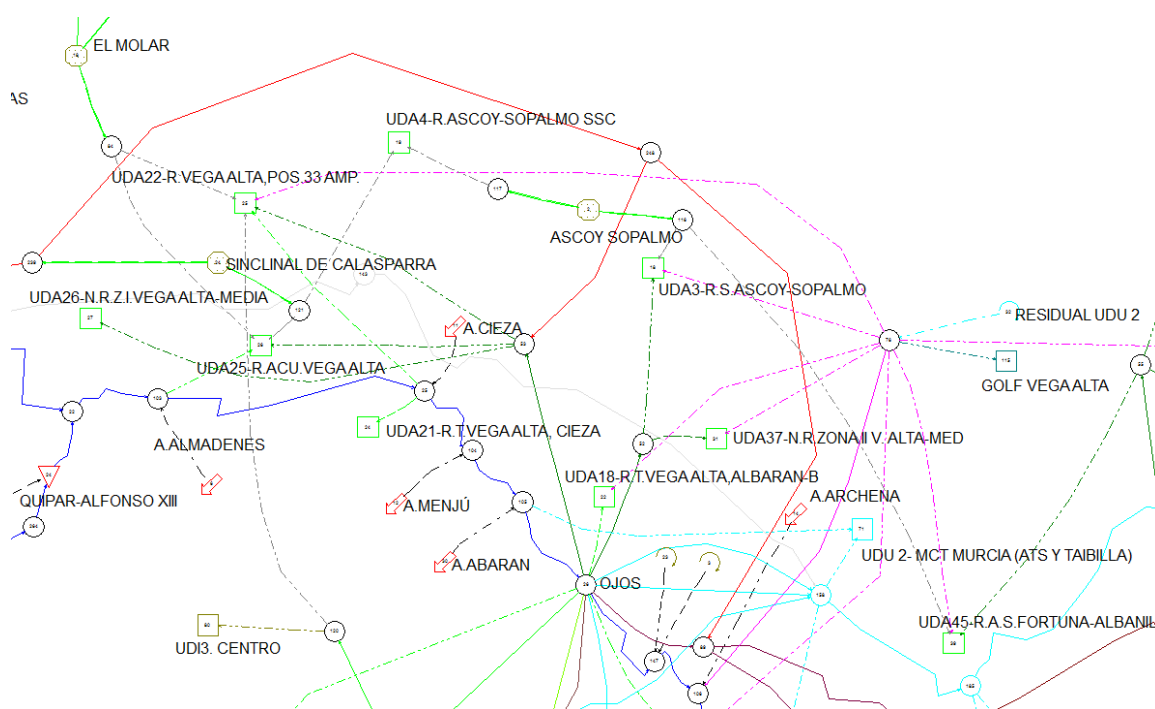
EL MOLAR

AS

UDA4-R.ASCOY-SOPALMO SSC

UDA22-R.VEGA ALTA,POS 33 AMP.

ASCOY SOPALMO

SINCLINAL DE CALASPARRA

UDA3-R.S.ASCOY-SOPALMO

UDA26-N.R.Z.I.VEGA ALTA-MEDIA

RESIDUAL UDU 2

A.CIEZA

UDA25-R.ACU.VEGA ALTA

GOLF VEGA ALTA

A.ALMADENES

UDA21-R.T.VEGA ALTA, CIEZA

UDA37-N.R.ZONA II V. ALTA-MED

QUIPAR-ALFONSO XIII

UDA18-R.T.VEGA ALTA,ALBARAN-B

A.MENJÚ

A.ARCHENA

UDU 2- MCT MURCIA (ATS Y TAIBILLA)

A.ABARAN

OJOS

UDA45-R.A.S.FORTUNA-ALBANIL

UDI3. CENTRO